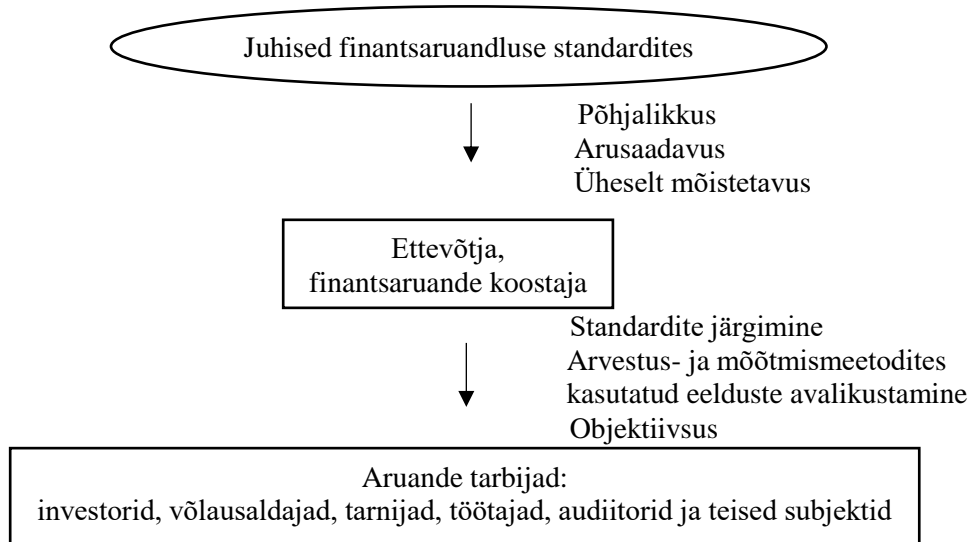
Juhised finantsaruandluse standardites

Põhjalikkus
Arusaadavus
Üheselt mõistetavus

Ettevõtja,
finantsaruande koostaja

Standardite järgimine
Arvestus- ja mõõtmismeetodites kasutatud eelduste avalikustamine
Objektiivsus

Aruande tarbijad:
investorid, võlausaldajad, tarnijad, töötajad, audiitorid ja teised subjektid